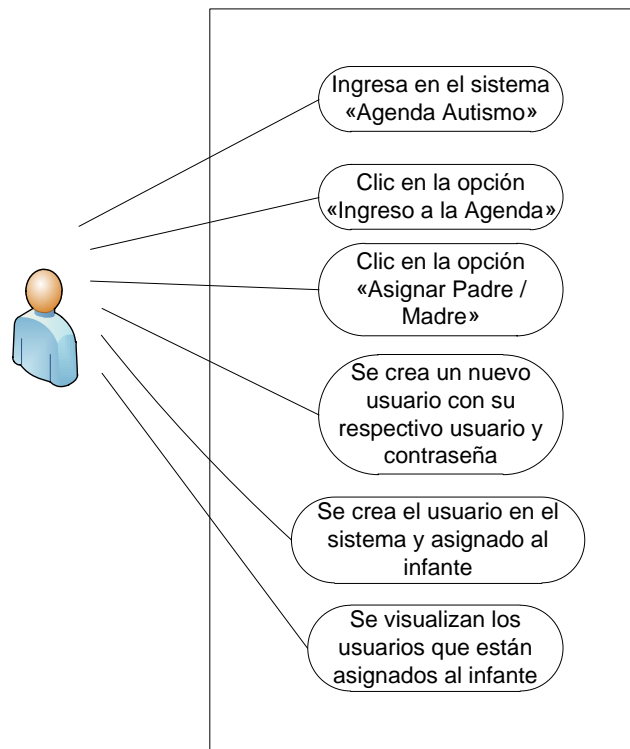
Ingresa en el sistema «Agenda Autismo»

Clic en la opción «Ingreso a la Agenda»

Clic en la opción «Asignar Padre / Madre»

Se crea un nuevo usuario con su respectivo usuario y contraseña

Se crea el usuario en el sistema y asignado al infante

Se visualizan los usuarios que están asignados al infante